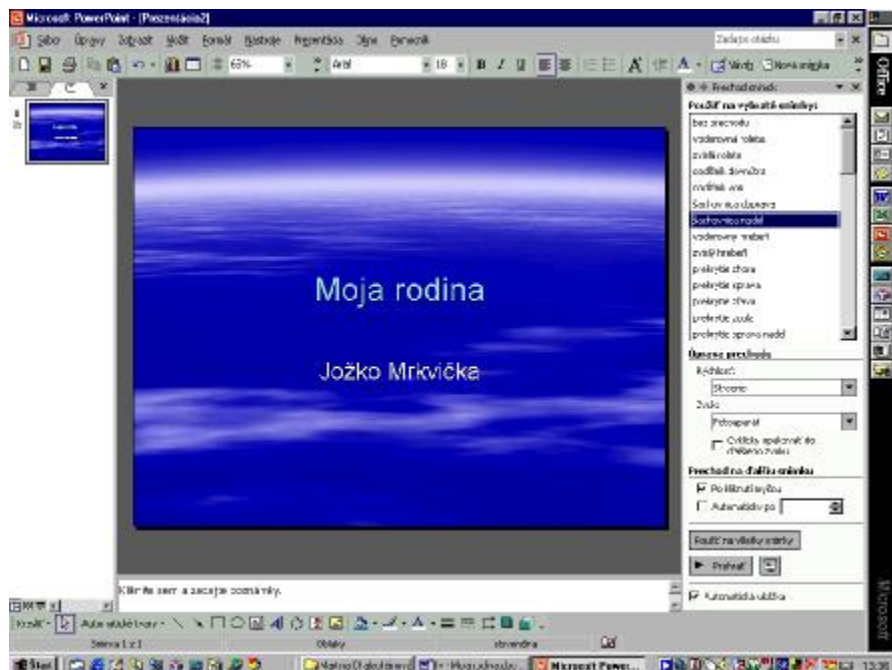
Microsoft PowerPoint - [Prezentácia2]

Súbor Úpravy Zobraziť Vložiť Formát Nástroje Prezentácia Okno Pomocník

Zadajte otázku

65% Arial 18 B I U

Návrh Nová snímka

Office

Prechod snímok

Použiť na vybraté snímky:

bez prechodu
vodorovné roletky
zvislé roletky
codbeľ dovnútra
codbeľ von
Šachovnica naprieč
Šachovnica nadol
vodorovne vrchy
zvislé hrebene
prekrytie zhora
prekrytie sprava
prekrytie zľava
prekrytie zdola
prekrytie sprava nadol

Upraviť prechod

Rýchlosť:
Stredne

Zvuk:
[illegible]

Cyklicky opakovať do ďalšieho zvuku

Prechod na ďalšiu snímku

Po kliknutí myšou

Automaticky po

Použiť na všetky snímky

Prehrať

Automatická ukážka

Moja rodina

Jožko Mrkvička

Kliknite sem a zadajte poznámky.

Kresliť Automatické tvary

Snímka 1 z 1

Oblaky

slovenčina

Start

Microsoft Powe...

Microsoft